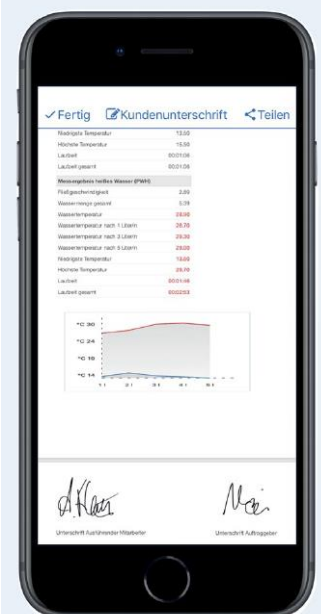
✓Fertig Kundenunterschrift Teilen

| | |
|---|---|
| Niedrigste Temperatur | 13,00 |
| Höchste Temperatur | 15,50 |
| Laufzeit | 00:01:06 |
| Laufzeit gesamt | 00:01:06 |

Messergebnis heißes Wasser (PWH)

| | |
|---|---|
| Fließgeschwindigkeit | 2,89 |
| Wassermenge gesamt | 3,39 |
| Wassertemperatur | 29,00 |
| Wassertemperatur nach 1 Liter/n | 28,70 |
| Wassertemperatur nach 2 Liter/n | 29,00 |
| Wassertemperatur nach 3 Liter/n | 29,00 |
| Niedrigste Temperatur | 19,00 |
| Höchste Temperatur | 29,70 |
| Laufzeit | 00:01:46 |
| Laufzeit gesamt | 00:02:53 |

°C 30
°C 24
°C 18
°C 14
1 l 2 l 3 l 4 l 5 l

Unterschrift Ausführender Mitarbeiter

Unterschrift Auftraggeber